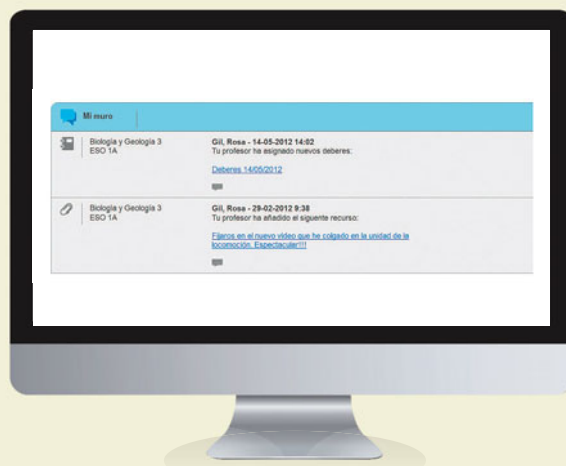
Mi muro

Biología y Geología 3
ESO 1A

Gil, Rosa - 14-05-2012 14:02
Tu profesor ha asignado nuevos deberes:

Deberes 14/05/2012

Biología y Geología 3
ESO 1A

Gil, Rosa - 29-02-2012 9:38
Tu profesor ha añadido el siguente recurso:

Fijaros en el nuevo video que he colgado en la unidad de la locomoción. Espectacular!!!